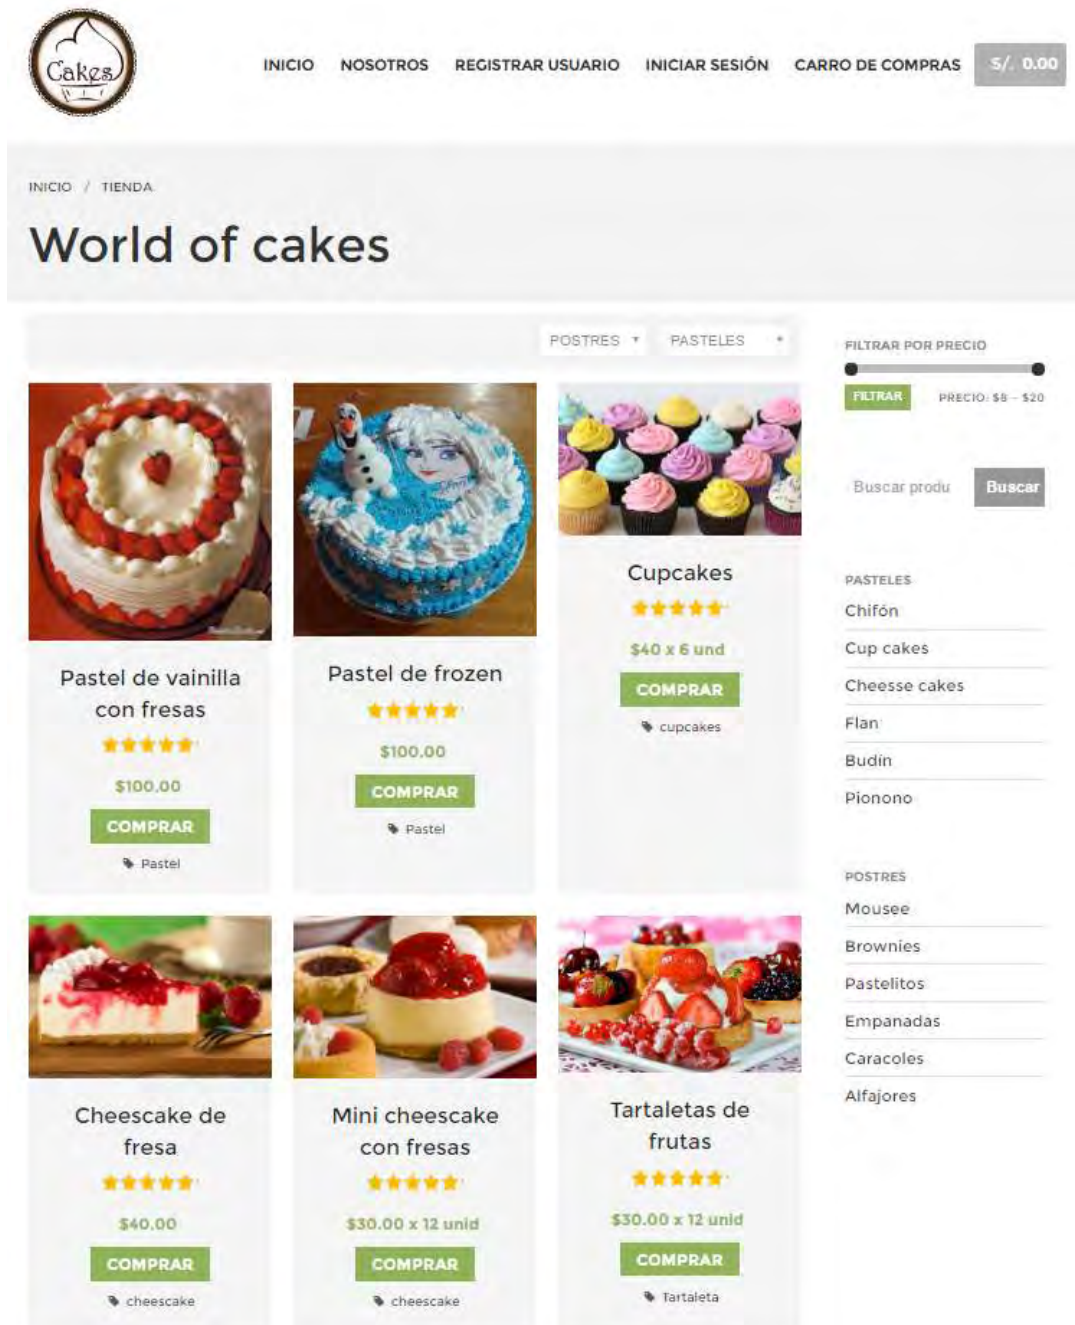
Cakes

INICIO NOSOTROS REGISTRAR USUARIO INICIAR SESIÓN CARRO DE COMPRAS S/. 0.00

INICIO / TIENDA

World of cakes

POSTRES PASTELES

FILTRAR POR PRECIO

FILTRAR PRECIO: $8 — $20

Buscar produ Buscar

Pastel de vainilla con fresas
$100.00
COMPRAR
Pastel

Pastel de frozen
$100.00
COMPRAR
Pastel

Cupcakes
$40 x 6 und
COMPRAR
cupcakes

PASTELES
Chifón
Cup cakes
Cheesse cakes
Flan
Budín
Pionono

POSTRES
Mousee
Brownies
Pastelitos
Empanadas
Caracoles
Alfajores

Cheescake de fresa
$40.00
COMPRAR
cheescake

Mini cheescake con fresas
$30.00 x 12 unid
COMPRAR
cheescake

Tartaletas de frutas
$30.00 x 12 unid
COMPRAR
Tartaleta